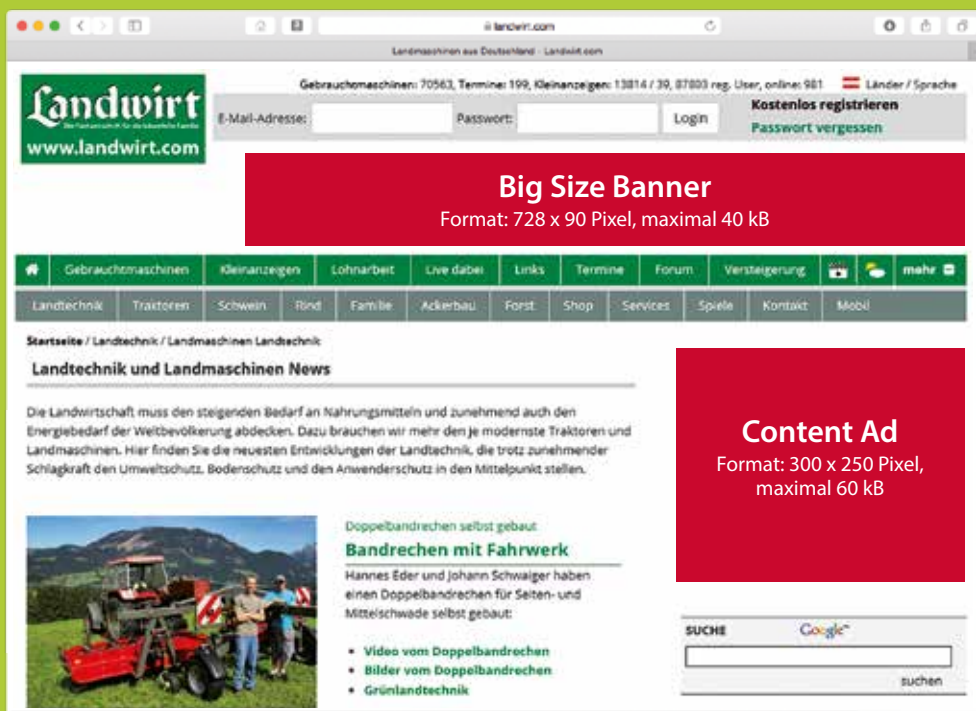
landwirt.com

Landmaschinen aus Deutschland - Landwirt.com

Landwirt
Das Fachmagazin für die bäuerliche Familie
www.landwirt.com

Gebrauchtmaschinen: 70563, Termine: 199, Kleinanzeigen: 13814 / 39, 87803 reg. User, online: 981 Länder / Sprache

E-Mail-Adresse: Passwort: Login

Kostenlos registrieren
Passwort vergessen

Big Size Banner
Format: 728 x 90 Pixel, maximal 40 kB

Gebrauchtmaschinen | Kleinanzeigen | Lohnarbeit | Live dabei | Links | Termine | Forum | Versteigerung | mehr

Landtechnik | Traktoren | Schwein | Rind | Familie | Ackerbau | Forst | Shop | Services | Spiele | Kontakt | Mobil

Startseite / Landtechnik / Landmaschinen Landtechnik

Landtechnik und Landmaschinen News

Die Landwirtschaft muss den steigenden Bedarf an Nahrungsmitteln und zunehmend auch den Energiebedarf der Weltbevölkerung abdecken. Dazu brauchen wir mehr den je modernste Traktoren und Landmaschinen. Hier finden Sie die neuesten Entwicklungen der Landtechnik, die trotz zunehmender Schlagkraft den Umweltschutz, Bodenschutz und den Anwenderschutz in den Mittelpunkt stellen.

Content Ad
Format: 300 x 250 Pixel, maximal 60 kB

Doppelbandrechen selbst gebaut
Bandrechen mit Fahrwerk
Hannes Eder und Johann Schwaiger haben einen Doppelbandrechen für Seiten- und Mittelschwade selbst gebaut:

• Video vom Doppelbandrechen
• Bilder vom Doppelbandrechen
• Grünlandtechnik

SUCHE Google
suchen